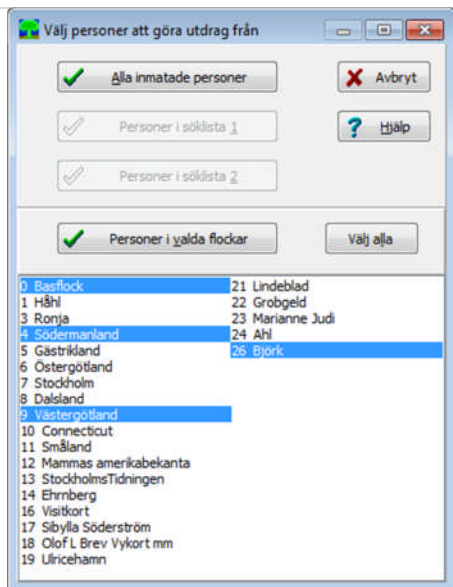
Välj personer att göra utdrag från

Alla inmatade personer

Avbryt

Personer i söklista 1

Hjälp

Personer i söklista 2

Personer i valda flockar

Välj alla

0 Basflock
1 Håhl
3 Ronja
4 Södermanland
5 Gästrikland
6 Östergötland
7 Stockholm
8 Dalsland
9 Västergötland
10 Connecticut
11 Småland
12 Mammas amerikabekanta
13 StockholmsTidningen
14 Ehrnberg
16 Visitkort
17 Sibylla Söderström
18 Olof L Brev Vykort mm
19 Ulricehamn

21 Lindeblad
22 Grobgeld
23 Marianne Judi
24 Ahl
26 Björk